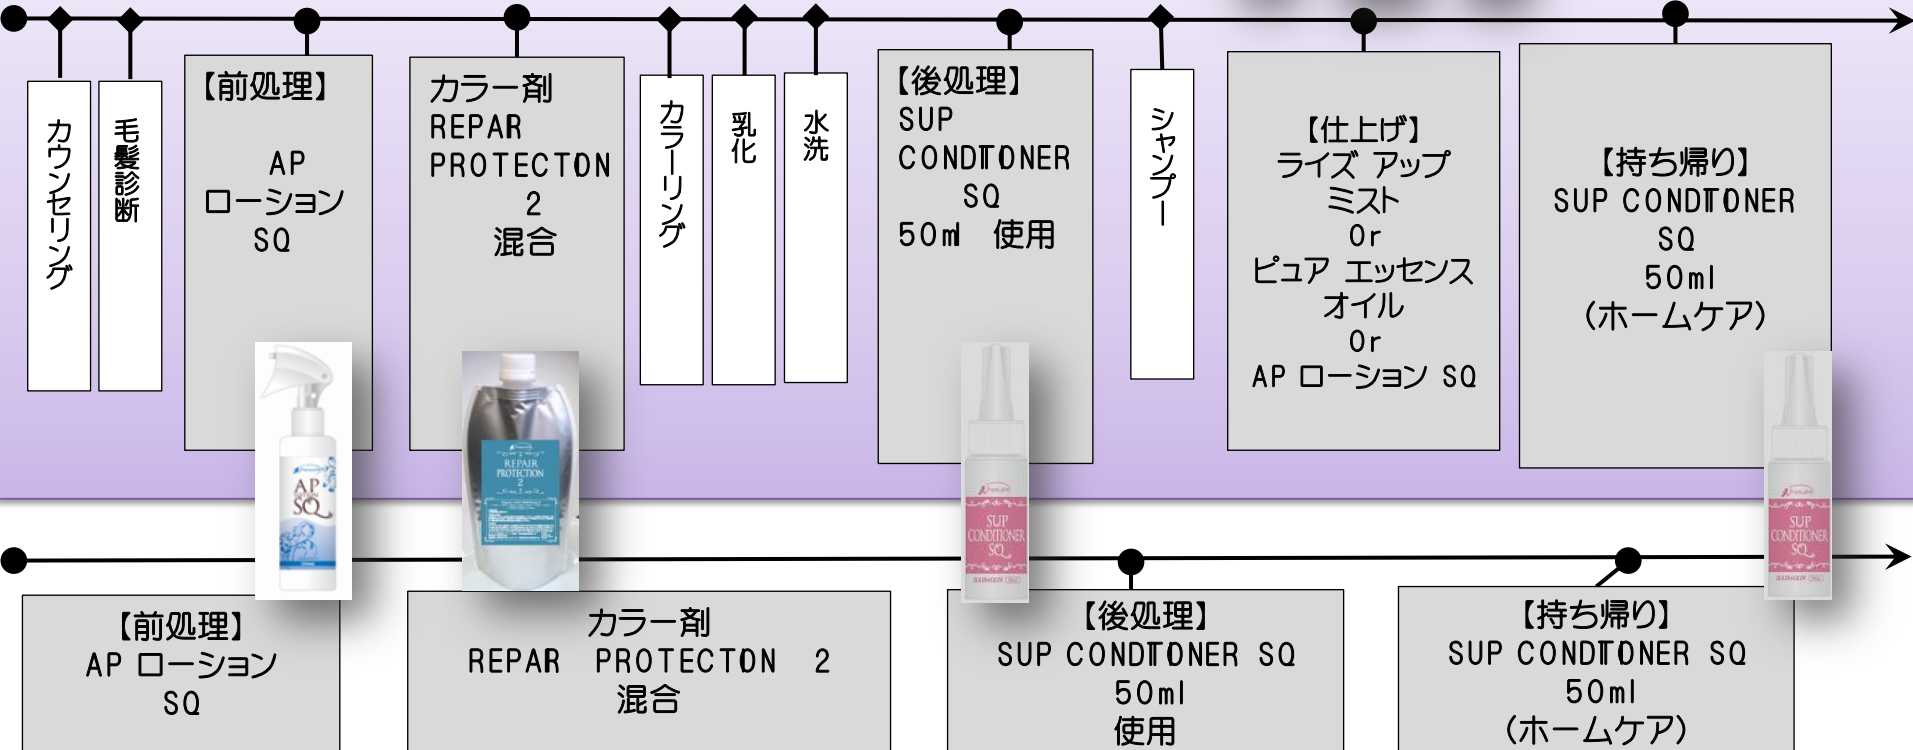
カウンセリング

毛髪診断

【前処理】
AP
ローション
SQ

カラー剤
REPAR
PROTECTON
2
混合

カラーリング

乳化

水洗

【後処理】
SUP
CONDTONER
SQ
50ml 使用

シャンプー

【仕上げ】
ライズ アップ
ミスト
Or
ピュア エッセンス
オイル
Or
AP ローション SQ

【持ち帰り】
SUP CONDTONER
SQ
50ml
(ホームケア)

AP SQ

REPAIR PROTECTION 2

SUP CONDITIONER SQ

SUP CONDITIONER SQ

【前処理】
AP ローション
SQ

カラー剤
REPAR PROTECTON 2
混合

【後処理】
SUP CONDTONER SQ
50ml
使用

【持ち帰り】
SUP CONDTONER SQ
50ml
(ホームケア)